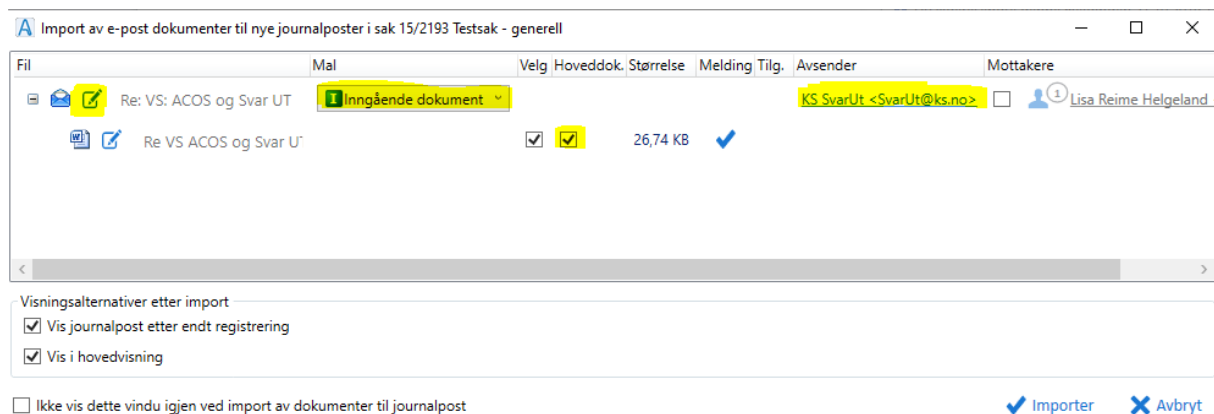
Import av e-post dokumenter til nye journalposter i sak 15/2193 Testsak - generell

| Fil | Mal | Velg | Hoveddok. | Størrelse | Melding | Tilg. | Avsender | Mottakere |
|---|---|---|---|---|---|---|---|---|
| Re: VS: ACOS og Svar UT | I Inngående dokument | | | | | | KS SvarUt <SvarUt@ks.no> | 1 Lisa Reime Helgeland |
| Re VS ACOS og Svar U | | ☑ | ☑ | 26,74 KB | ✔ | | | |

Visningsalternativer etter import
☑ Vis journalpost etter endt registrering
☑ Vis i hovedvisning

☐ Ikke vis dette vindu igjen ved import av dokumenter til journalpost

Importer
Avbryt